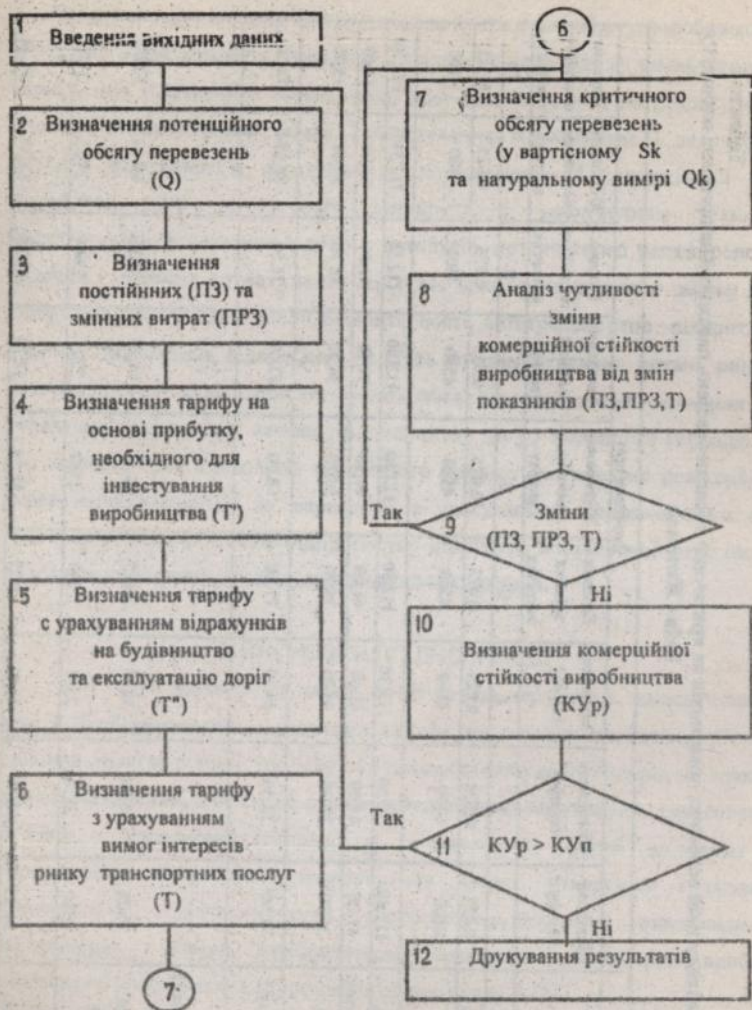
1 Введення вихідних даних

2 Визначення потенційного обсягу перевезень (Q)

3 Визначення постійних (ПЗ) та змінних витрат (ПРЗ)

4 Визначення тарифу на основі прибутку, необхідного для інвестування виробництва (T')

5 Визначення тарифу с урахуванням відрахунків на будівництво та експлуатацію доріг (T")

6 Визначення тарифу з урахуванням вимог інтересів ринку транспортних послуг (T)

7

6

7 Визначення критичного обсягу перевезень (у вартісному Sk та натуральному вимірі Qk)

8 Аналіз чутливості зміни комерційної стійкості виробництва від змін показників (ПЗ,ПРЗ,Т)

Так

9 Зміни (ПЗ, ПРЗ, Т)

Ні

10 Визначення комерційної стійкості виробництва (КУр)

Так

11 КУр > КУп

Ні

12 Друкування результатів